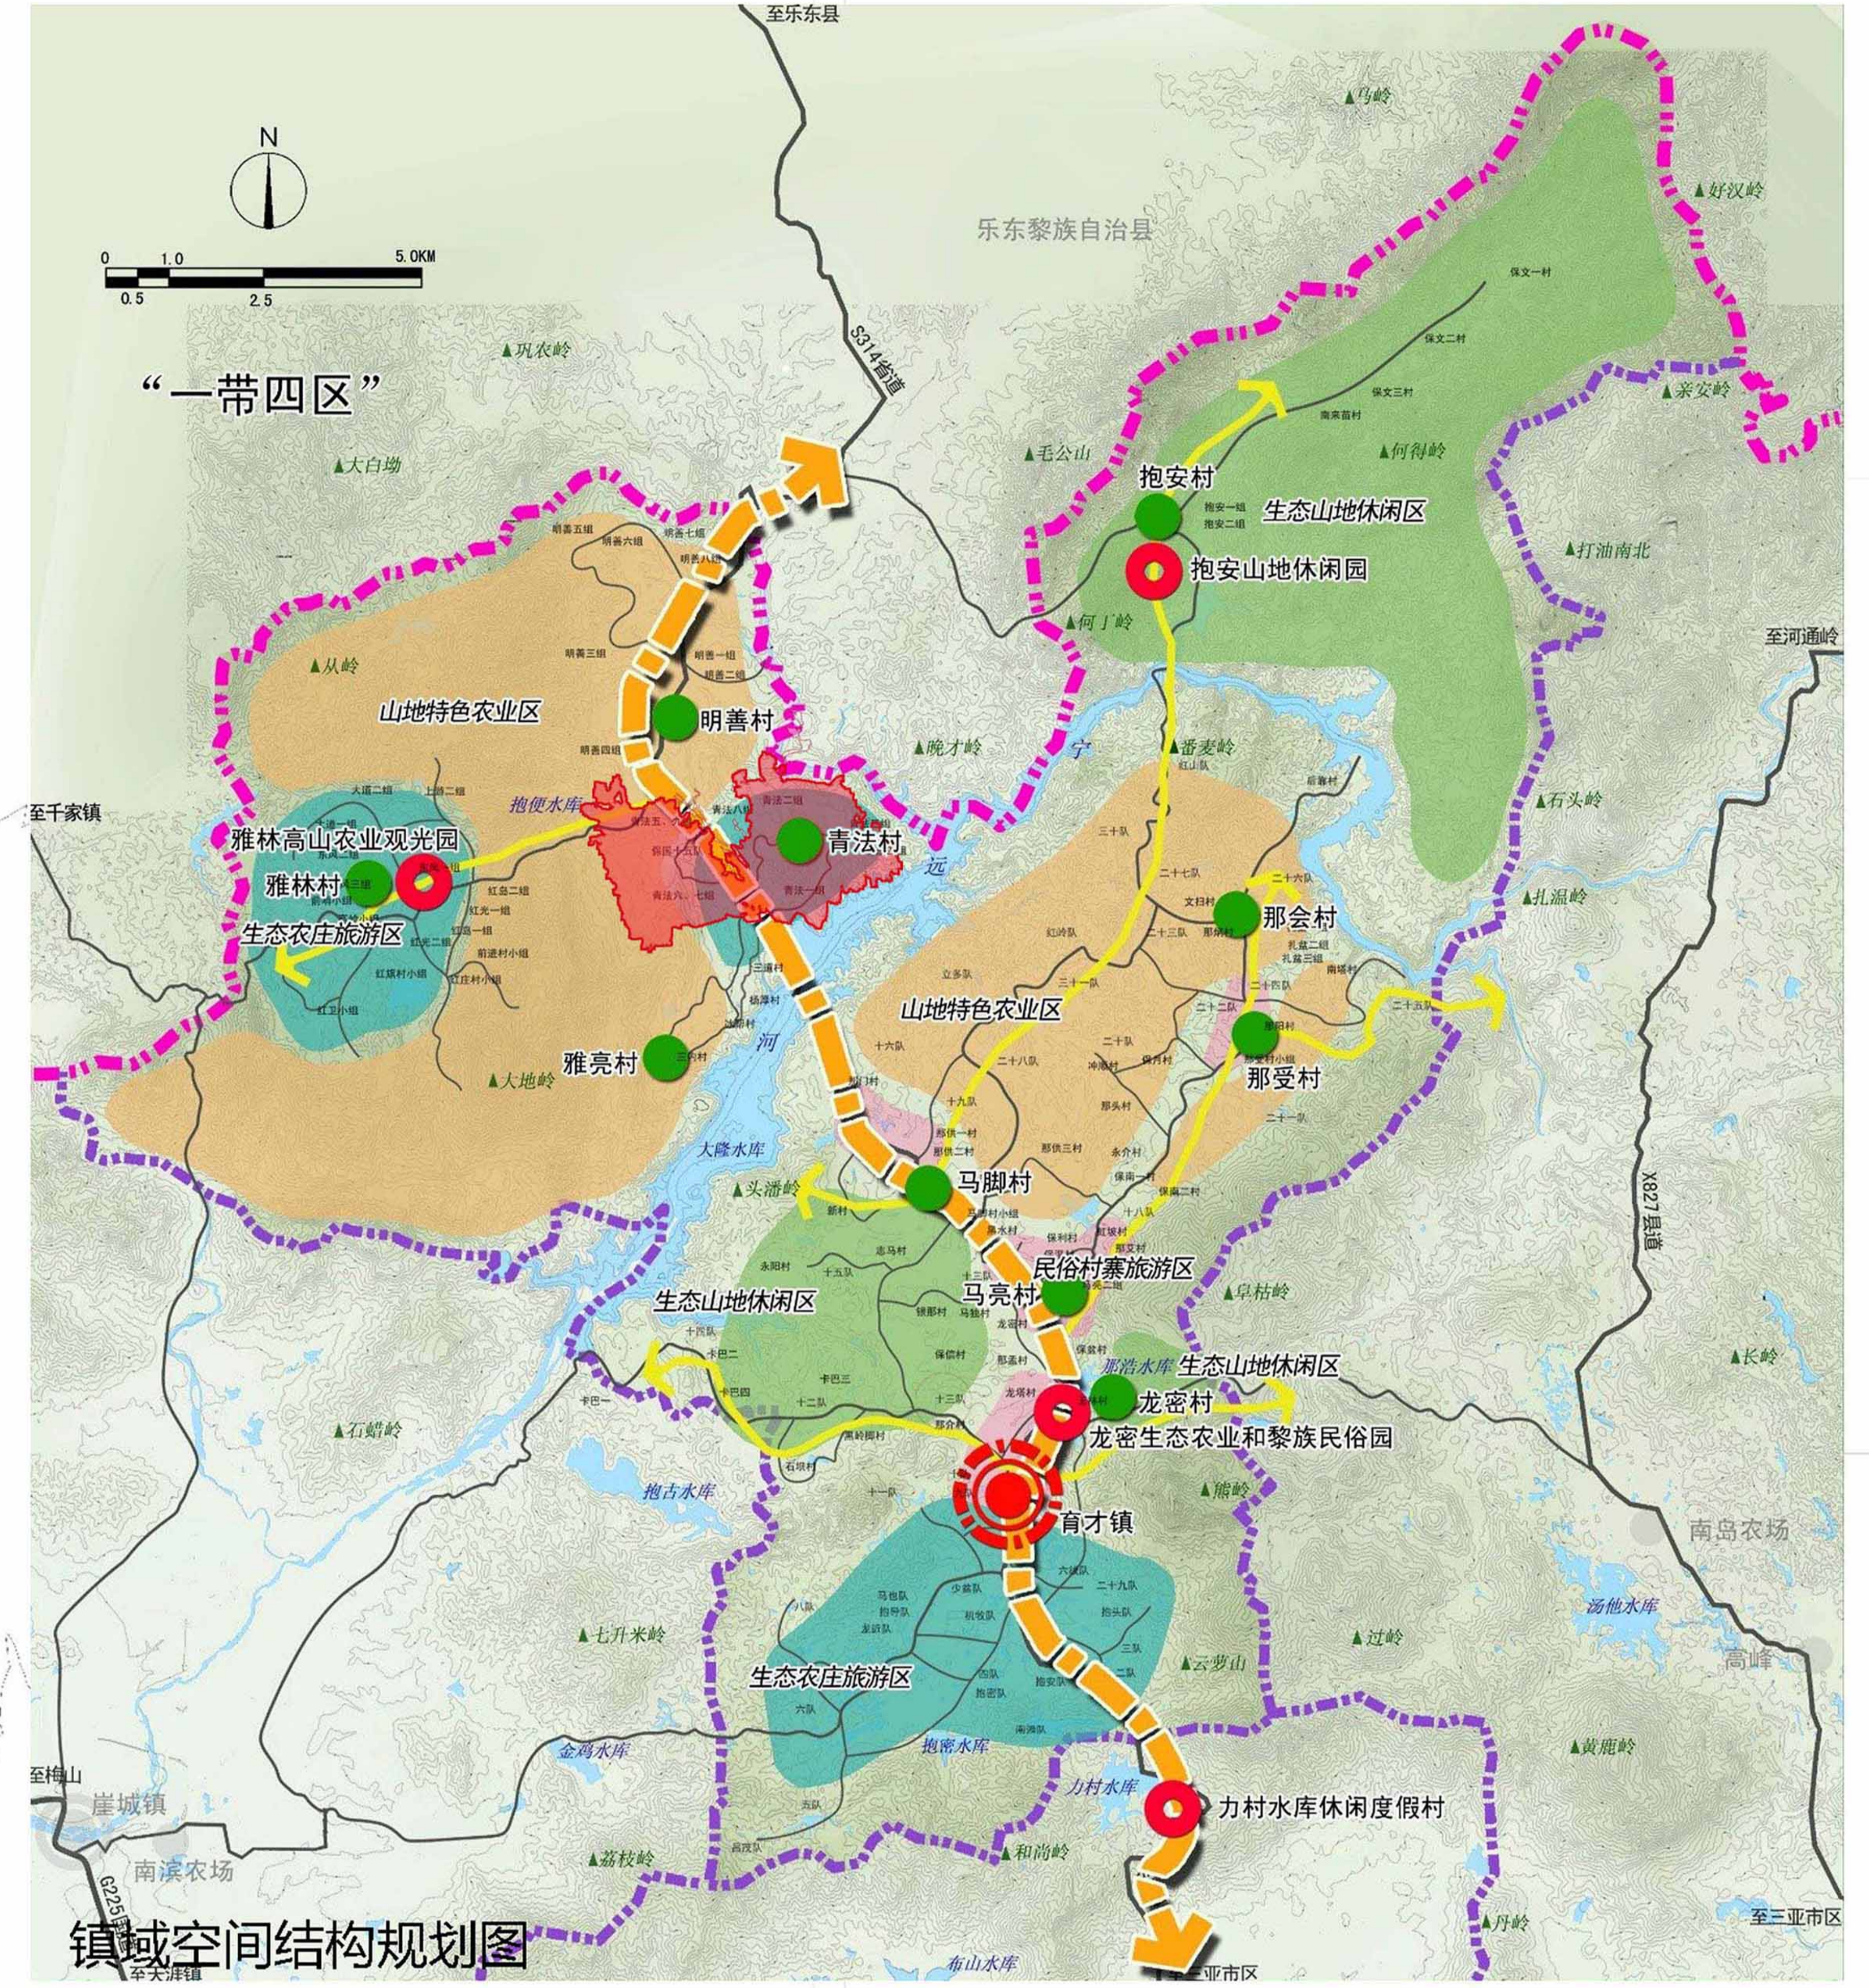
至乐东县

N

0 1.0 5.0KM
0.5 2.5

乐东黎族自治县

乌岭

好汉岭

“一带四区”

巩农岭

S314省道

保文一村
保文二村
保文三村
南菜苗村

亲安岭

大白坳

毛公山

何纲岭

抱安村

生态山地休闲区

抱安山地休闲园

打油南北

何丁岭

至河通岭

从岭

明善村

山地特色农业区

晚才岭

宁

番麦岭

至千家镇

抱便水库

石头岭

雅林高山农业观光园

青法村

远

雅林村

生态农庄旅游区

那会村

扎温岭

山地特色农业区

河

那受村

雅亮村

大地岭

大隆水库

头潘岭

马脚村

X827县道

民俗村寨旅游区

马亮村

生态山地休闲区

皇枯岭

长岭

那浩水库

生态山地休闲区

龙密村

龙密生态农业和黎族民俗园

石蜡岭

抱古水库

育才镇

鹰岭

南岛农场

七升米岭

汤他水库

过岭

高峰

生态农庄旅游区

云萝山

金鸡水库

抱密水库

黄鹿岭

至梅山

崖城镇

力村水库

力村水库休闲度假村

南滨农场

荔枝岭

和尚岭

G225

丹岭

镇域空间结构规划图

至大洋镇

布山水库

至三亚市区

至三亚市区